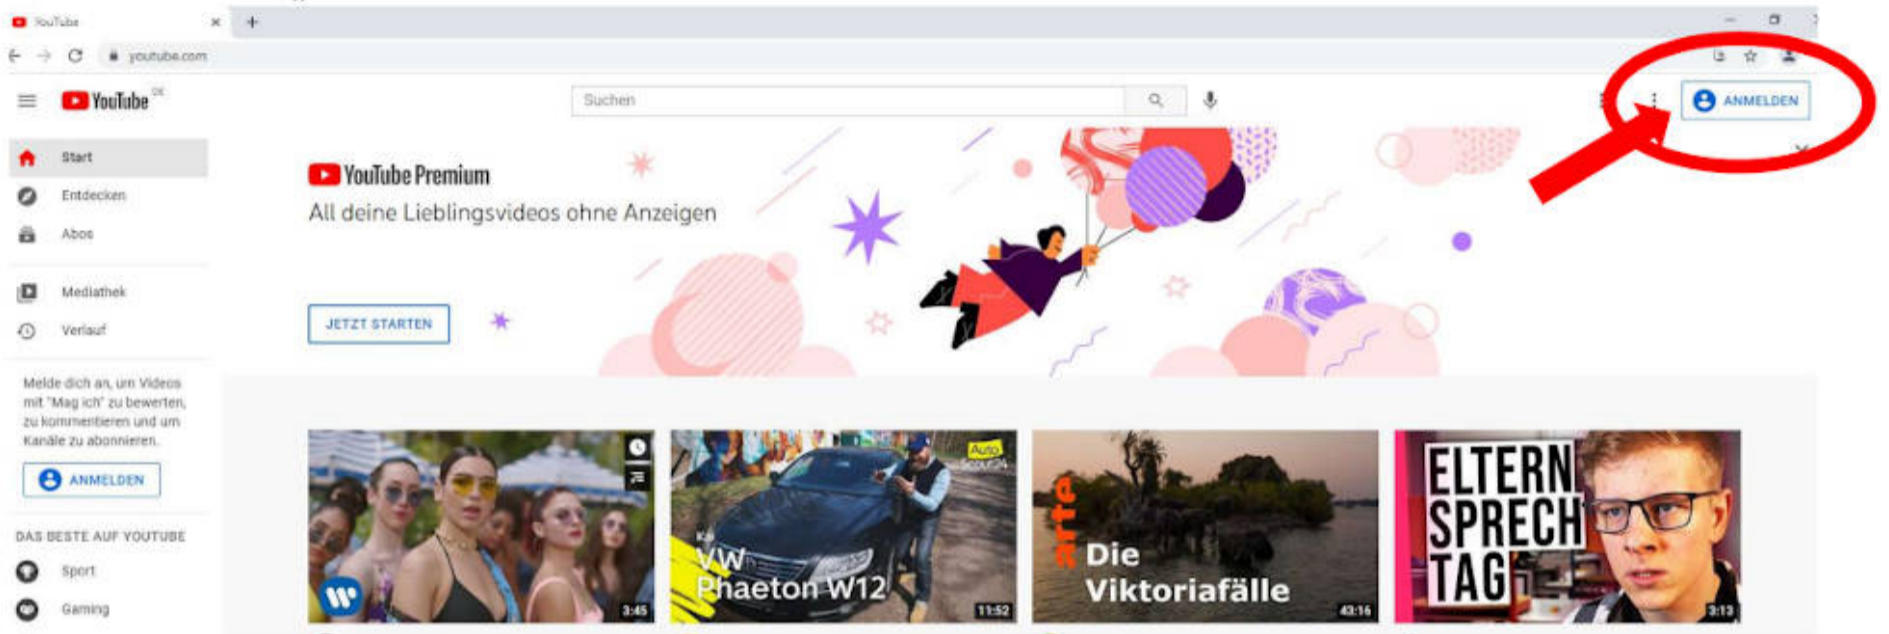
YouTube
youtube.com
YouTube DE
Suchen
ANMELDEN
Start
Entdecken
Abos
Mediathek
Verlauf
Melde dich an, um Videos mit "Mag ich" zu bewerten, zu kommentieren und um Kanäle zu abonnieren.
ANMELDEN
DAS BESTE AUF YOUTUBE
Sport
Gaming
YouTube Premium
All deine Lieblingsvideos ohne Anzeigen
JETZT STARTEN
3:45
Auto Scout24
VW Phaeton W12
11:52
arte
Die Viktoriafälle
43:16
ELTERN SPRECH TAG
3:13